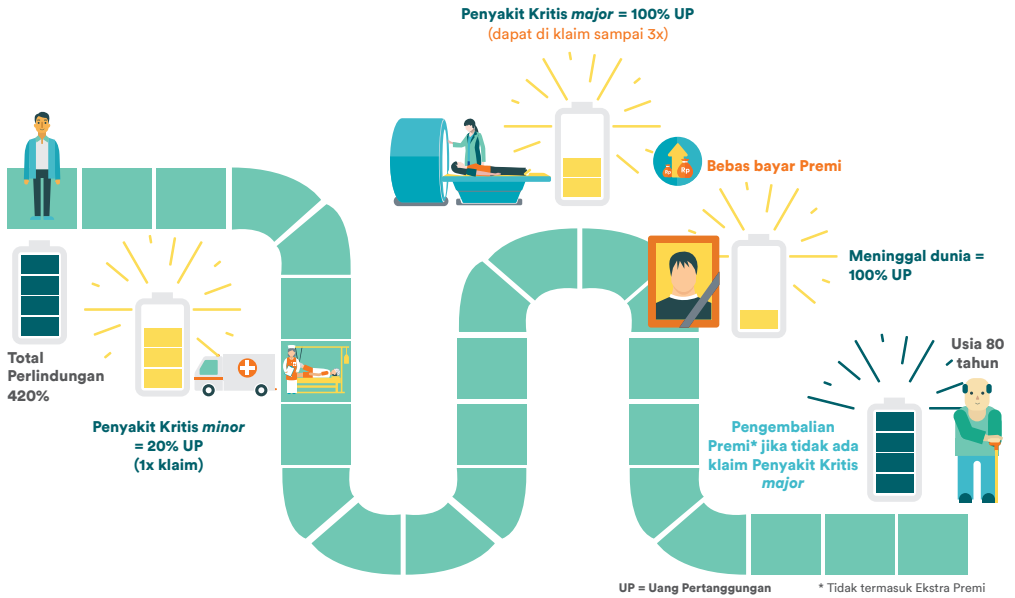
Penyakit Kritis *major* = 100% UP
(dapat di klaim sampai 3x)

Bebas bayar Premi

Meninggal dunia = 100% UP

Usia 80 tahun

Total Perlindungan 420%

Penyakit Kritis *minor* = 20% UP (1x klaim)

Pengembalian Premi* jika tidak ada klaim Penyakit Kritis *major*

UP = Uang Pertanggungan

* Tidak termasuk Ekstra Premi